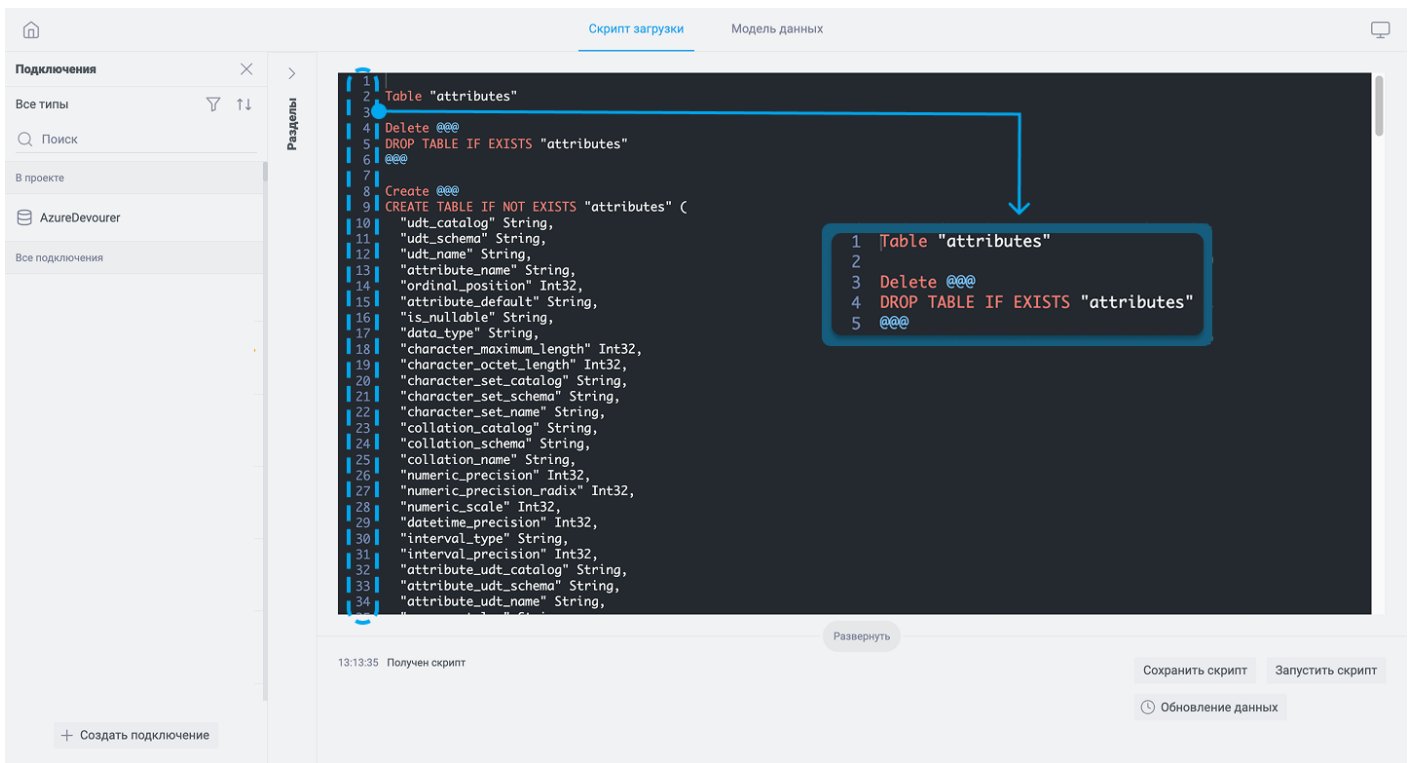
Скрипт загрузки
Модель данных

Подключения
Все типы
Поиск
В проекте
AzureDevourer
Все подключения

Разделы

1
2 Table "attributes"
3
4 Delete @@@
5 DROP TABLE IF EXISTS "attributes"
6 @@@
7
8 Create @@@
9 CREATE TABLE IF NOT EXISTS "attributes" (
10 "udt_catalog" String,
11 "udt_schema" String,
12 "udt_name" String,
13 "attribute_name" String,
14 "ordinal_position" Int32,
15 "attribute_default" String,
16 "is_nullable" String,
17 "data_type" String,
18 "character_maximum_length" Int32,
19 "character_octet_length" Int32,
20 "character_set_catalog" String,
21 "character_set_schema" String,
22 "character_set_name" String,
23 "collation_catalog" String,
24 "collation_schema" String,
25 "collation_name" String,
26 "numeric_precision" Int32,
27 "numeric_precision_radix" Int32,
28 "numeric_scale" Int32,
29 "datetime_precision" Int32,
30 "interval_type" String,
31 "interval_precision" Int32,
32 "attribute_udt_catalog" String,
33 "attribute_udt_schema" String,
34 "attribute_udt_name" String,
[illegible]

1 Table "attributes"
2
3 Delete @@@
4 DROP TABLE IF EXISTS "attributes"
5 @@@

Развернуть

13:13:35 Получен скрипт

Сохранить скрипт
Запустить скрипт
Обновление данных

+ Создать подключение